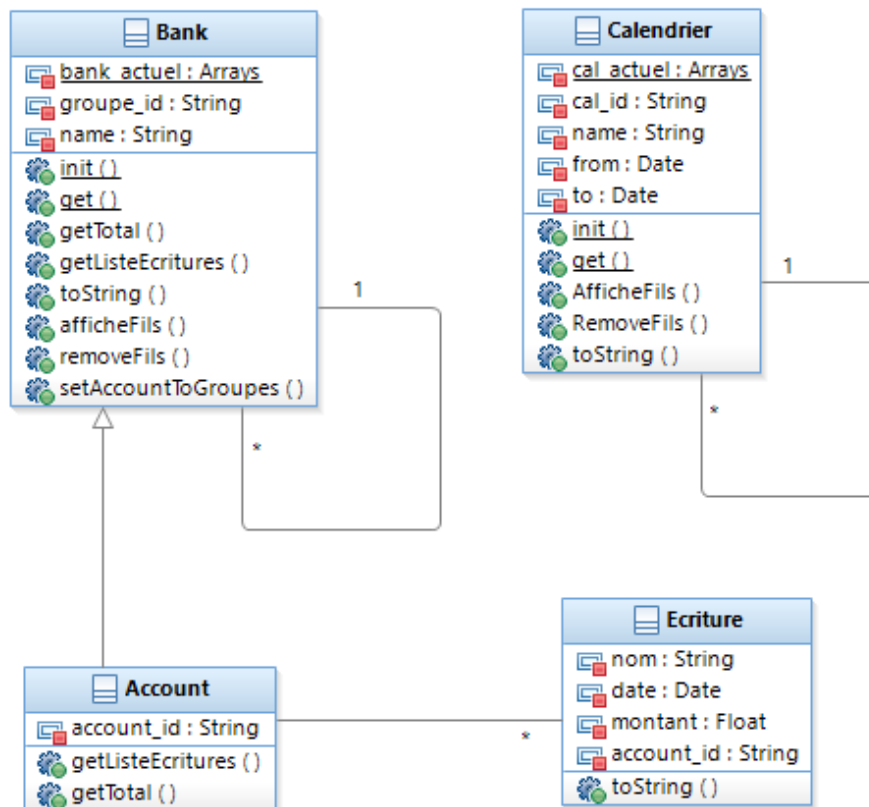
Bank
bank_actuel : Arrays
groupe_id : String
name : String
init ()
get ()
getTotal ()
getListeEcritures ()
toString ()
afficheFils ()
removeFils ()
setAccountToGroupes ()

1

*

Calendrier
cal_actuel : Arrays
cal_id : String
name : String
from : Date
to : Date
init ()
get ()
AfficheFils ()
RemoveFils ()
toString ()

1

*

Ecriture
nom : String
date : Date
montant : Float
account_id : String
toString ()

Account
account_id : String
getListeEcritures ()
getTotal ()

*